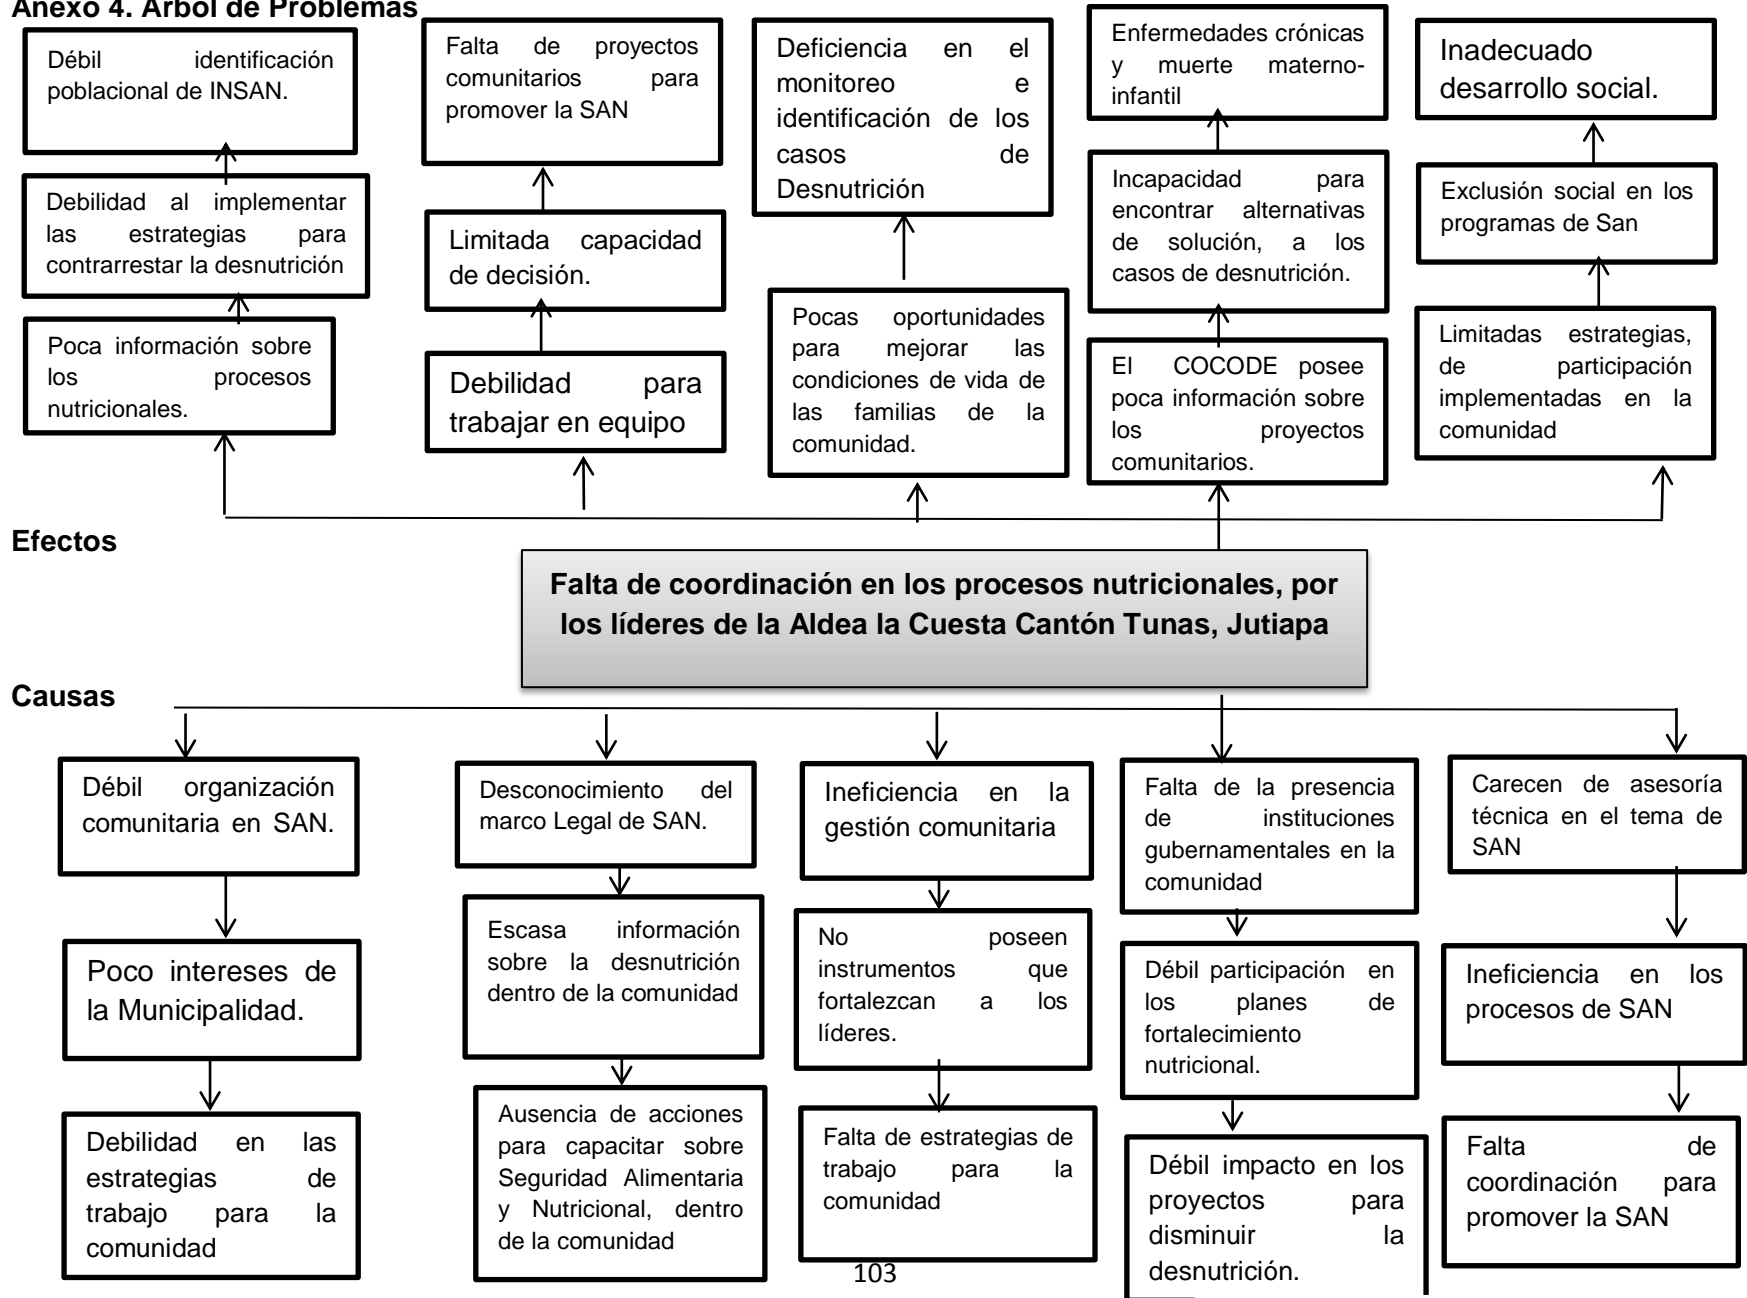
Anexo 4. Árbol de Problemas

Débil identificación poblacional de INSAN.

Debilidad al implementar las estrategias para contrarrestar la desnutrición

Poca información sobre los procesos nutricionales.

Falta de proyectos comunitarios para promover la SAN

Limitada capacidad de decisión.

Debilidad para trabajar en equipo

Deficiencia en el monitoreo e identificación de los casos de Desnutrición

Pocas oportunidades para mejorar las condiciones de vida de las familias de la comunidad.

Enfermedades crónicas y muerte materno-infantil

Incapacidad para encontrar alternativas de solución, a los casos de desnutrición.

El COCODE posee poca información sobre los proyectos comunitarios.

Inadecuado desarrollo social.

Exclusión social en los programas de San

Limitadas estrategias, de participación implementadas en la comunidad

Efectos

Falta de coordinación en los procesos nutricionales, por los líderes de la Aldea la Cuesta Cantón Tunas, Jutiapa

Causas

Débil organización comunitaria en SAN.

Poco intereses de la Municipalidad.

Debilidad en las estrategias de trabajo para la comunidad

Desconocimiento del marco Legal de SAN.

Escasa información sobre la desnutrición dentro de la comunidad

Ausencia de acciones para capacitar sobre Seguridad Alimentaria y Nutricional, dentro de la comunidad

Ineficiencia en la gestión comunitaria

No poseen instrumentos que fortalezcan a los líderes.

Falta de estrategias de trabajo para la comunidad

Falta de la presencia de instituciones gubernamentales en la comunidad

Débil participación en los planes de fortalecimiento nutricional.

Débil impacto en los proyectos para disminuir la desnutrición.

Carecen de asesoría técnica en el tema de SAN

Ineficiencia en los procesos de SAN

Falta de coordinación para promover la SAN

103